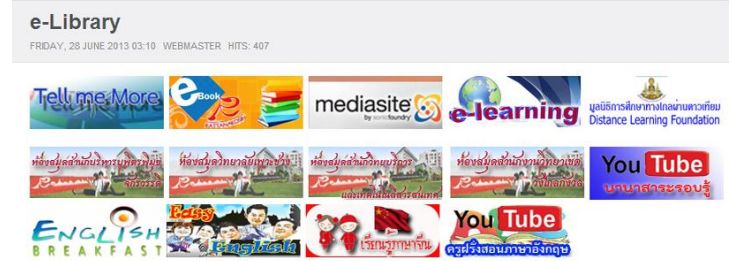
e-Library

FRIDAY, 28 JUNE 2013 03:10 WEBMASTER HITS: 407

Tell me More

eBook

mediasite by sonicfoundry

e-learning

มูลนิธิการศึกษาทางไกลผ่านดาวเทียม
Distance Learning Foundation

ห้องสมุดสำนักบริการ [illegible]

ห้องสมุดวิทยาลัย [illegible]

ห้องสมุดสำนักวิทยบริการ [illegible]

ห้องสมุดสำนักงาน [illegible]

YouTube
นานาสาระรอบรู้

ENGLISH BREAKFAST

Easy English

เรียนภาษาจีน

YouTube
ครูฝรั่งสอนภาษาอังกฤษ